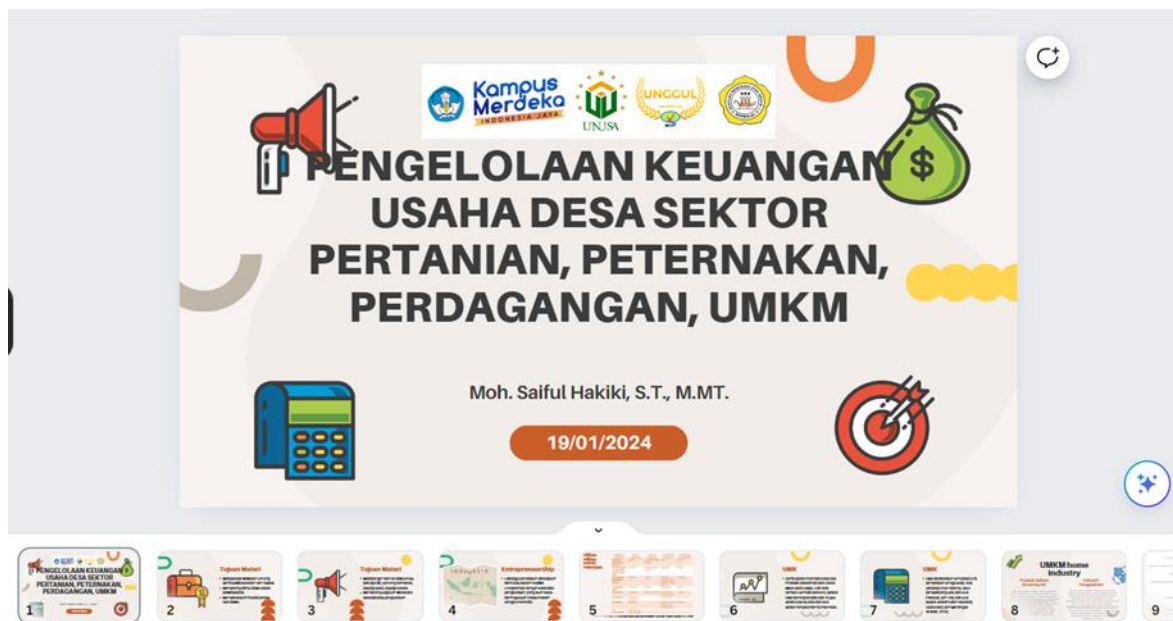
Kampus Merdeka
INDONESIA JAYA
UNUSA
UNGGUL

PENGELOLAAN KEUANGAN USAHA DESA SEKTOR PERTANIAN, PETERNAKAN, PERDAGANGAN, UMKM

Moh. Saiful Hakiki, S.T., M.MT.

19/01/2024

1
PENGELOLAAN KEUANGAN USAHA DESA SEKTOR PERTANIAN, PETERNAKAN, PERDAGANGAN, UMKM
2
Tujuan Materi
3
Tujuan Materi
4
Entrepreneurship
5
6
UMK
7
UMK
8
UMKM home industry
9